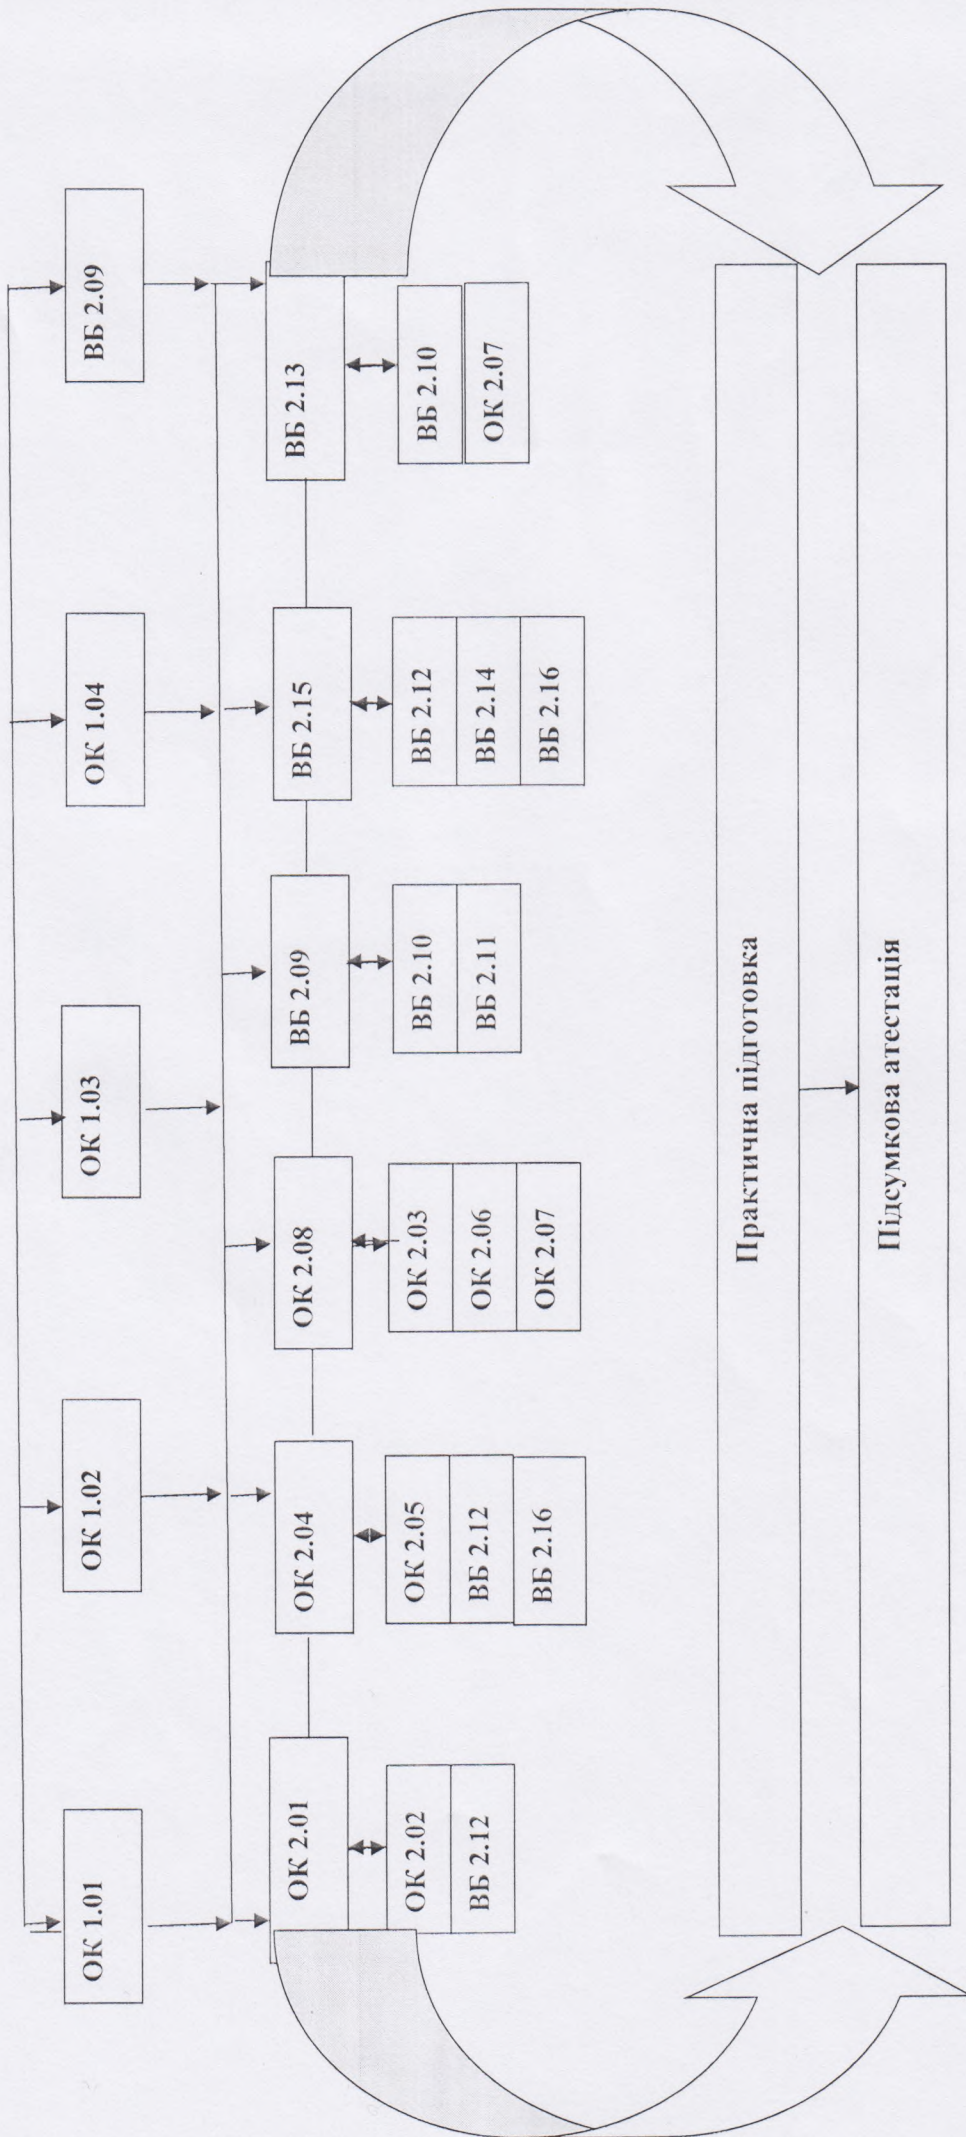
ОК 1.01
ОК 1.02
ОК 1.03
ОК 1.04
ВБ 2.09

ОК 2.01
ОК 2.02
ВБ 2.12

ОК 2.04
ОК 2.05
ВБ 2.12
ВБ 2.16

ОК 2.08
ОК 2.03
ОК 2.06
ОК 2.07

ВБ 2.09
ВБ 2.10
ВБ 2.11

ВБ 2.15
ВБ 2.12
ВБ 2.14
ВБ 2.16

ВБ 2.13
ВБ 2.10
ОК 2.07

Практична підготовка

Підсумкова атестація